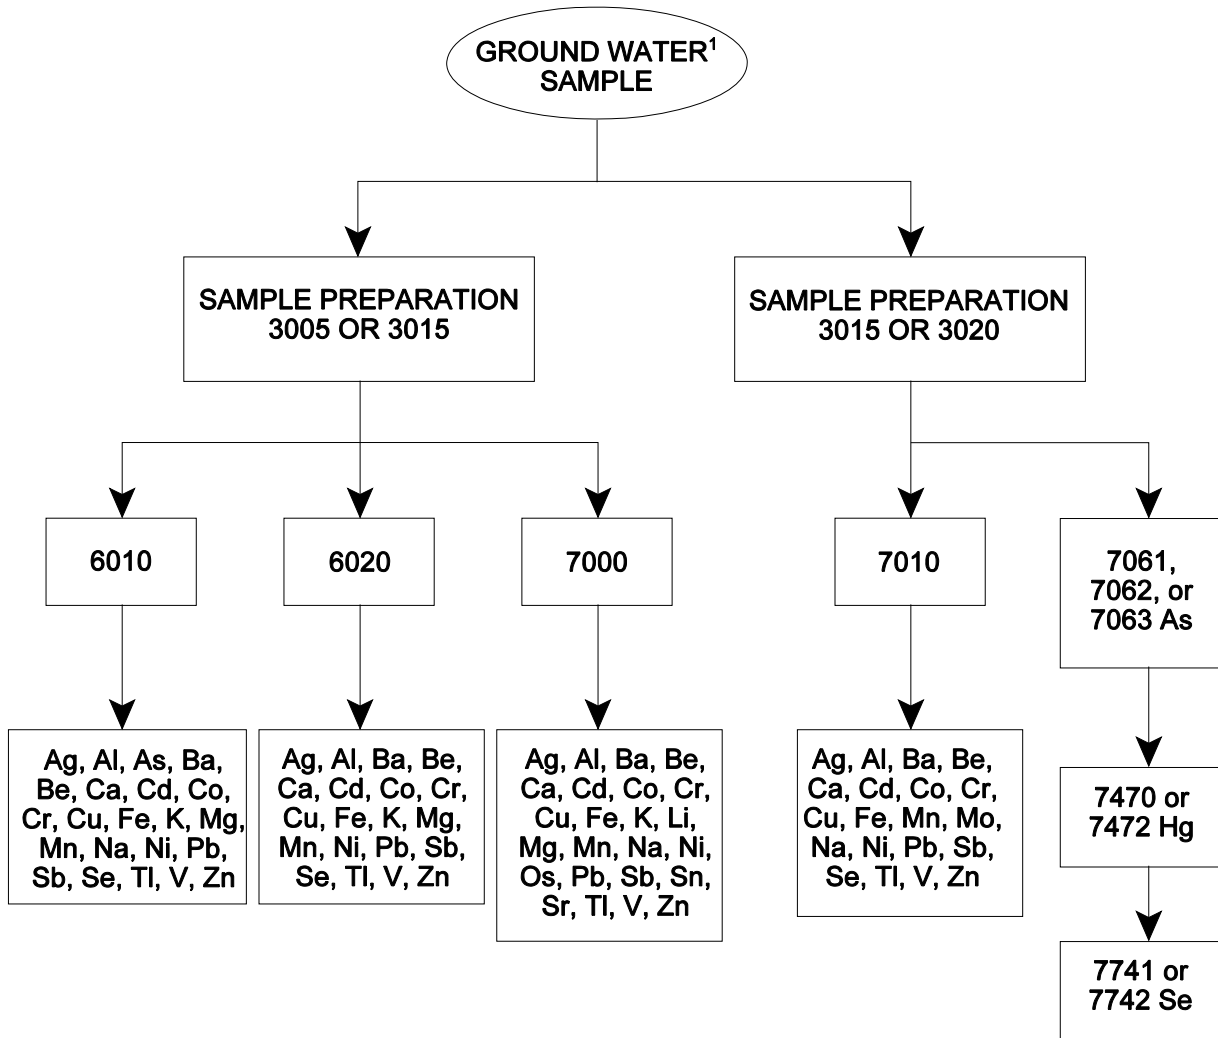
GROUND WATER$^1$ SAMPLE

SAMPLE PREPARATION 3005 OR 3015

SAMPLE PREPARATION 3015 OR 3020

6010

6020

7000

7010

7061, 7062, or 7063 As

Ag, Al, As, Ba, Be, Ca, Cd, Co, Cr, Cu, Fe, K, Mg, Mn, Na, Ni, Pb, Sb, Se, Tl, V, Zn

Ag, Al, Ba, Be, Ca, Cd, Co, Cr, Cu, Fe, K, Mg, Mn, Ni, Pb, Sb, Se, Tl, V, Zn

Ag, Al, Ba, Be, Ca, Cd, Co, Cr, Cu, Fe, K, Li, Mg, Mn, Na, Ni, Os, Pb, Sb, Sn, Sr, Tl, V, Zn

Ag, Al, Ba, Be, Ca, Cd, Co, Cr, Cu, Fe, Mn, Mo, Na, Ni, Pb, Sb, Se, Tl, V, Zn

7470 or 7472 Hg

7741 or 7742 Se